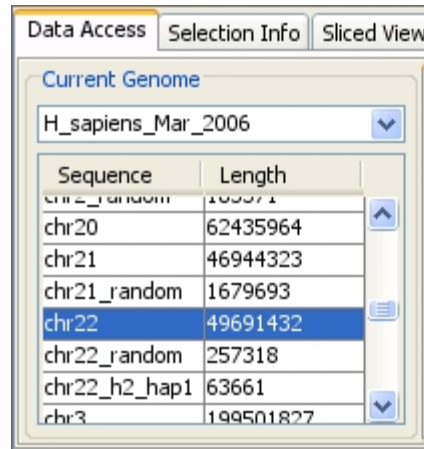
Data Access | Selection Info | Sliced View

Current Genome

H_sapiens_Mar_2006

| Sequence | Length |
|---|---|
| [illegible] | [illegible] |
| chr20 | 62435964 |
| chr21 | 46944323 |
| chr21_random | 1679693 |
| chr22 | 49691432 |
| chr22_random | 257318 |
| chr22_h2_hap1 | 63661 |
| chr3 | 199501827 |